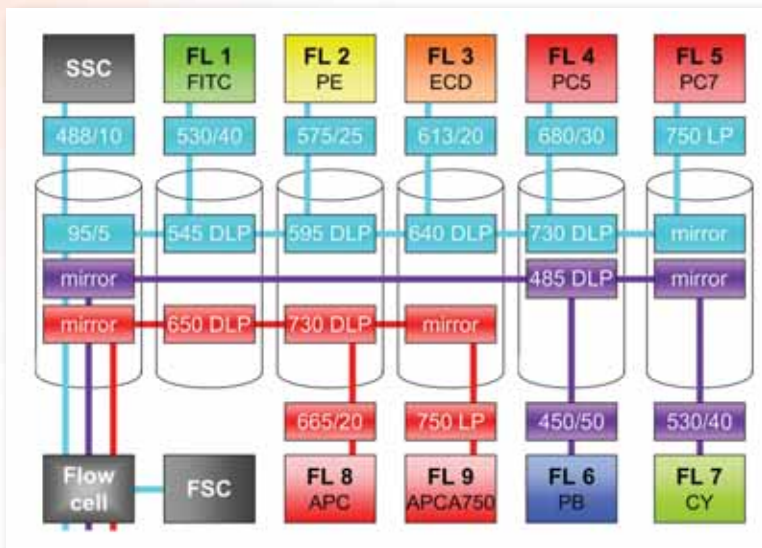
SSC

FL 1
FITC

FL 2
PE

FL 3
ECD

FL 4
PC5

FL 5
PC7

488/10

530/40

575/25

613/20

680/30

750 LP

95/5

545 DLP

595 DLP

640 DLP

730 DLP

mirror

mirror

485 DLP

mirror

mirror

650 DLP

730 DLP

mirror

665/20

750 LP

450/50

530/40

Flow cell

FSC

FL 8
APC

FL 9
APCA750

FL 6
PB

FL 7
CY